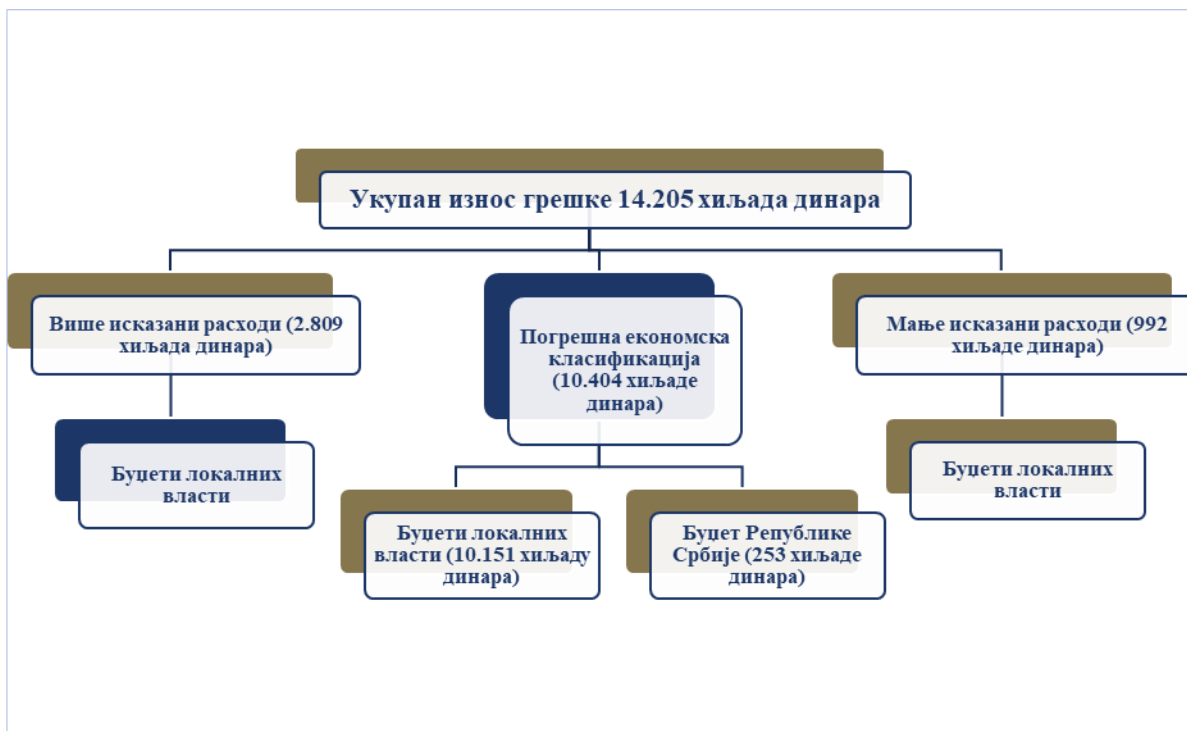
Укупан износ грешке 14.205 хиљада динара

Више исказани расходи (2.809 хиљада динара)

Буџети локалних власти

Погрешна економска класификација (10.404 хиљаде динара)

Буџети локалних власти (10.151 хиљаду динара)

Буџет Републике Србије (253 хиљаде динара)

Мање исказани расходи (992 хиљаде динара)

Буџети локалних власти